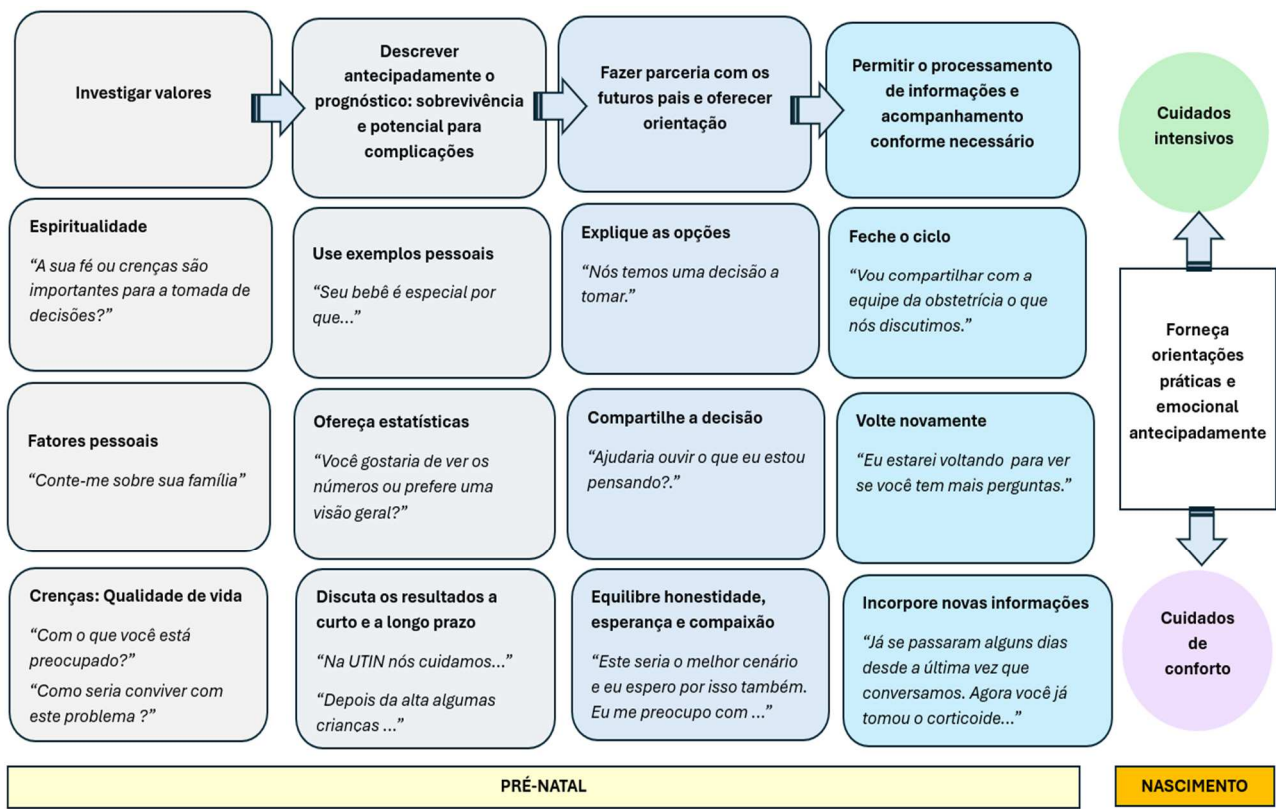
Investigar valores

Descrever antecipadamente o prognóstico: sobrevivência e potencial para complicações

Fazer parceria com os futuros pais e oferecer orientação

Permitir o processamento de informações e acompanhamento conforme necessário

Espiritualidade
"A sua fé ou crenças são importantes para a tomada de decisões?"

Use exemplos pessoais
"Seu bebê é especial por que..."

Explique as opções
"Nós temos uma decisão a tomar."

Feche o ciclo
"Vou compartilhar com a equipe da obstetrícia o que nós discutimos."

Fatores pessoais
"Conte-me sobre sua família"

Ofereça estatísticas
"Você gostaria de ver os números ou prefere uma visão geral?"

Compartilhe a decisão
"Ajudaria ouvir o que eu estou pensando?."

Volte novamente
"Eu estarei voltando para ver se você tem mais perguntas."

Crenças: Qualidade de vida
"Com o que você está preocupado?"
"Como seria conviver com este problema ?"

Discuta os resultados a curto e a longo prazo
"Na UTIN nós cuidamos..."
"Depois da alta algumas crianças ..."

Equilibre honestidade, esperança e compaixão
"Este seria o melhor cenário e eu espero por isso também. Eu me preocupo com ..."

Incorpore novas informações
"Já se passaram alguns dias desde a última vez que conversamos. Agora você já tomou o corticoide..."

Cuidados intensivos

Forneça orientações práticas e emocional antecipadamente

Cuidados de conforto

PRÉ-NATAL

NASCIMENTO